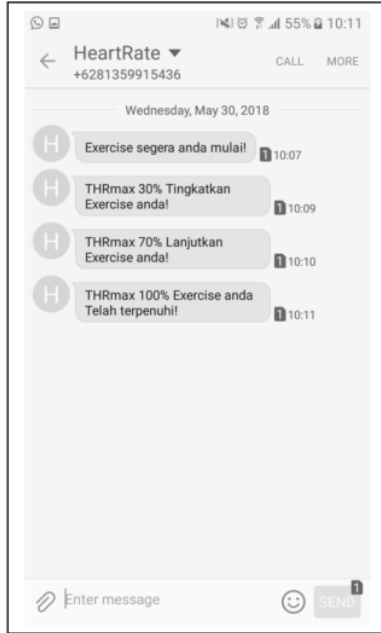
55% 10:11

HeartRate
+6281359915436

CALL MORE

Wednesday, May 30, 2018

H
Exercise segera anda mulai!
1 10:07

H
THRmax 30% Tingkatkan Exercise anda!
1 10:09

H
THRmax 70% Lanjutkan Exercise anda!
1 10:10

H
THRmax 100% Exercise anda Telah terpenuhi!
1 10:11

Enter message

1
SEND